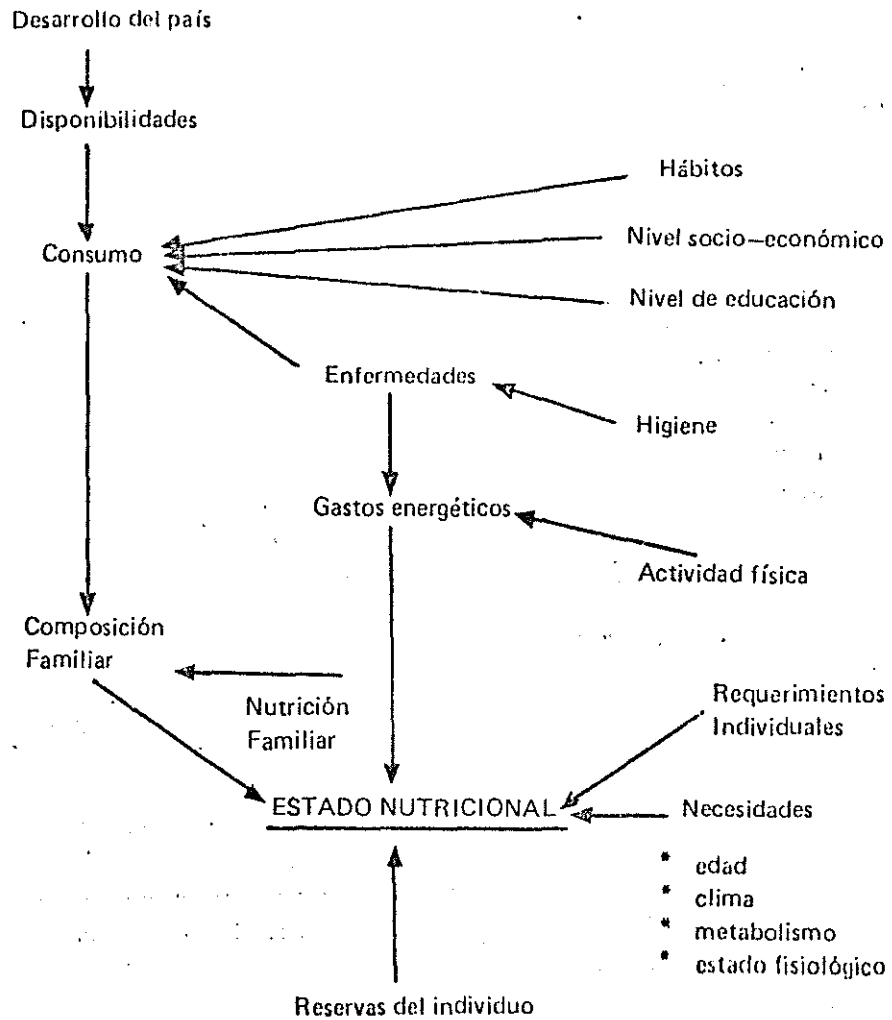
Desarrollo del país

Disponibilidades

Hábitos

Consumo

Nivel socio-económico

Nivel de educación

Enfermedades

Higiene

Gastos energéticos

Actividad física

Composición Familiar

Nutrición Familiar

Requerimientos Individuales

ESTADO NUTRICIONAL

Necesidades

* edad
* clima
* metabolismo
* estado fisiológico

Reservas del individuo